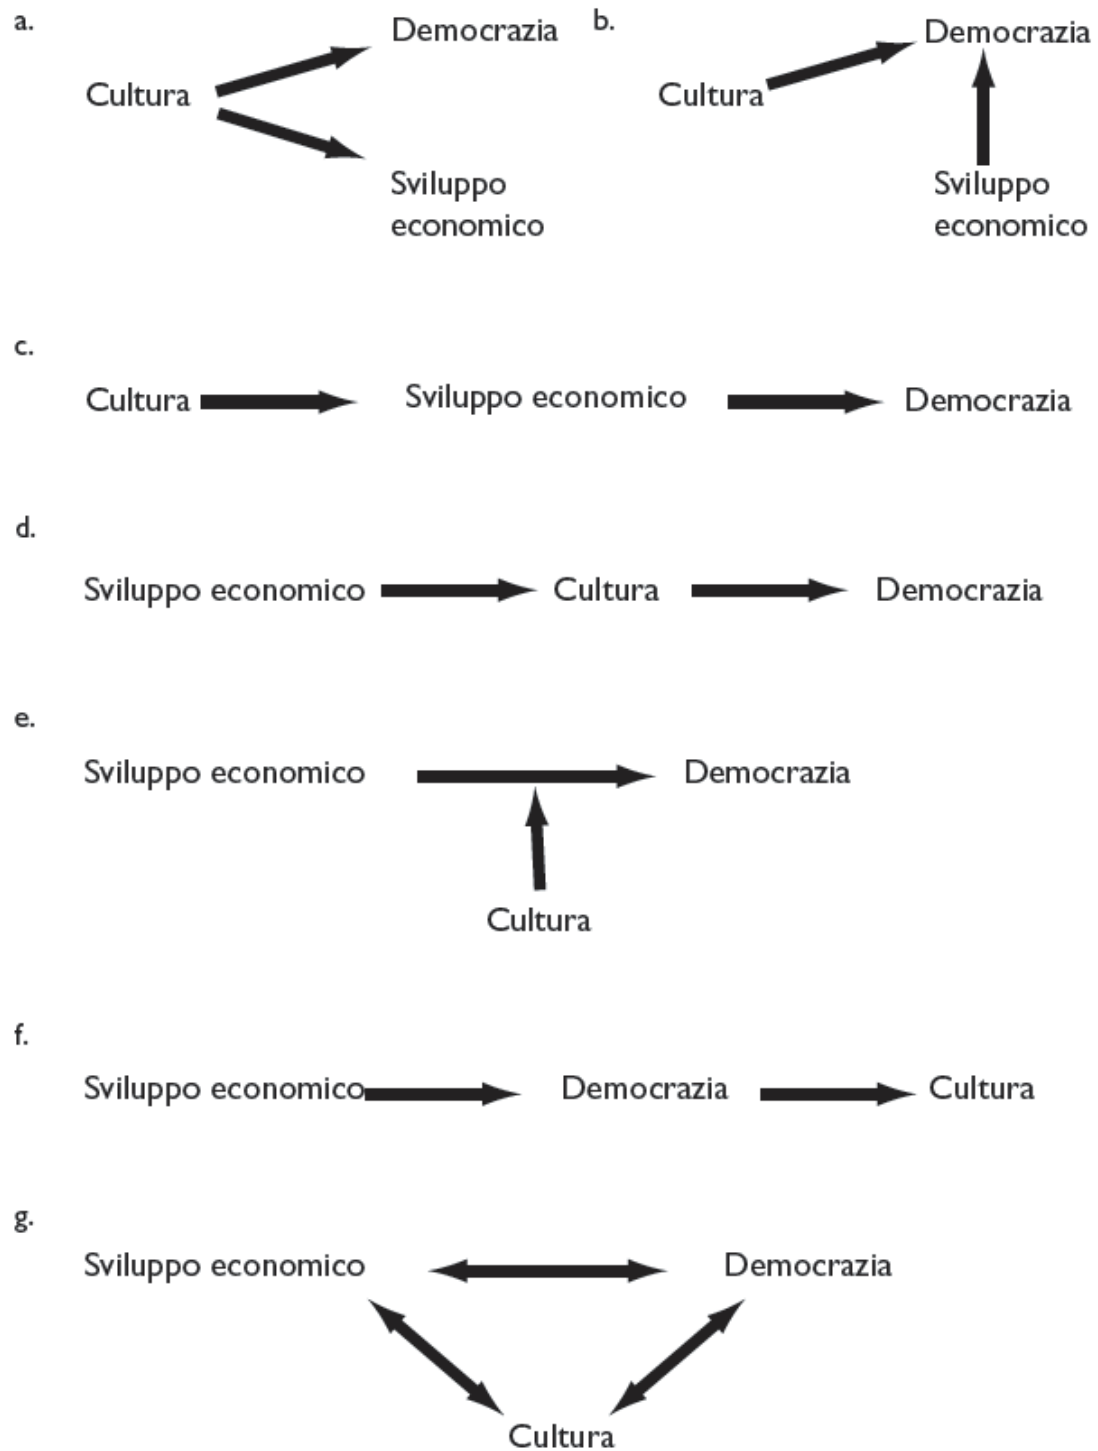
a.

Democrazia

Cultura

Sviluppo economico

b.

Democrazia

Cultura

Sviluppo economico

c.

Cultura

Sviluppo economico

Democrazia

d.

Sviluppo economico

Cultura

Democrazia

e.

Sviluppo economico

Democrazia

Cultura

f.

Sviluppo economico

Democrazia

Cultura

g.

Sviluppo economico

Democrazia

Cultura